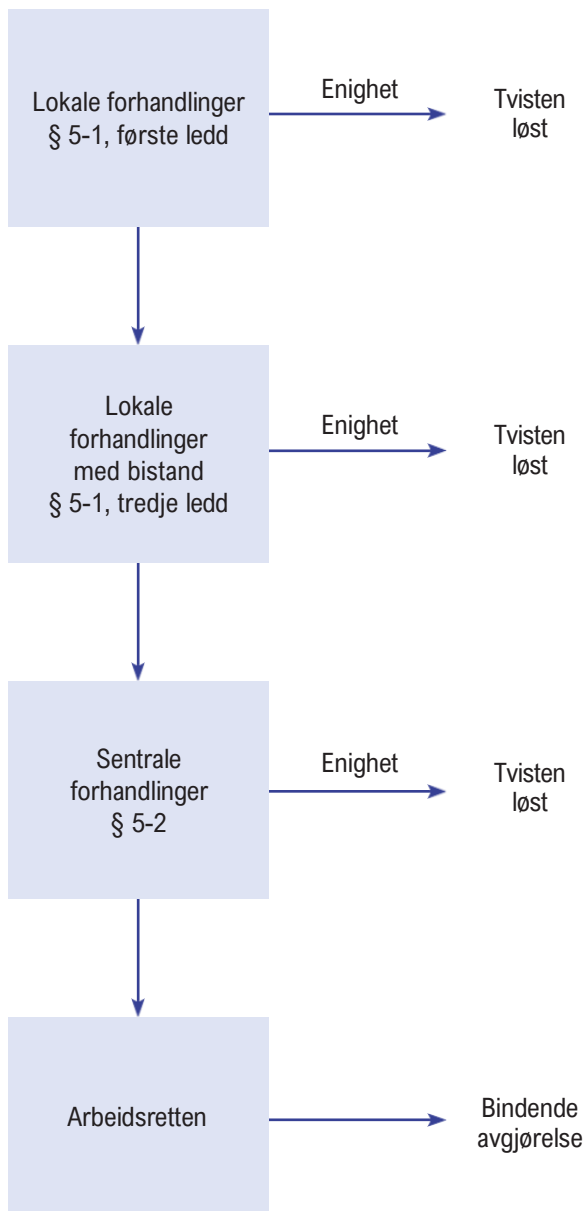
Lokale forhandlinger
§ 5-1, første ledd

Enighet

Tvisten
løst

Lokale
forhandlinger
med bistand
§ 5-1, tredje ledd

Enighet

Tvisten
løst

Sentrale
forhandlinger
§ 5-2

Enighet

Tvisten
løst

Arbeidsretten

Bindende
avgjørelse